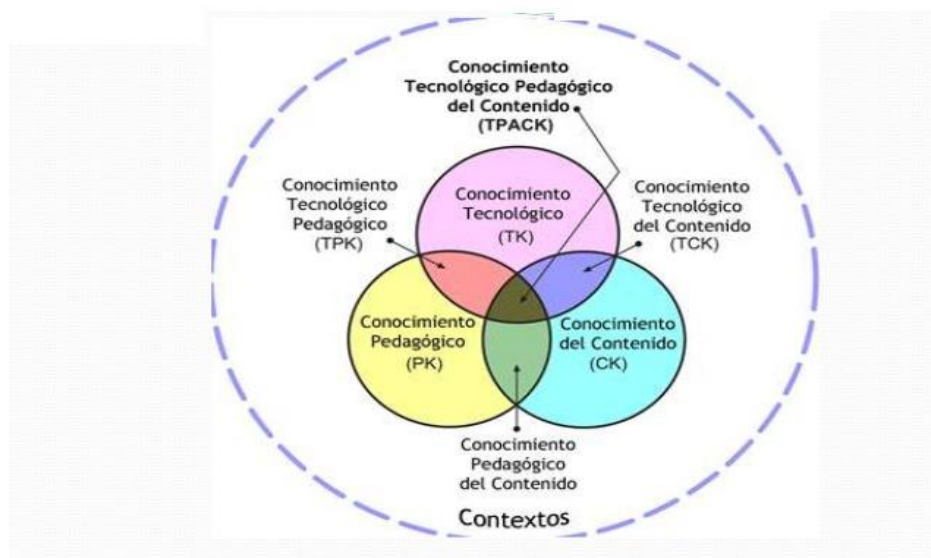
Conocimiento Tecnológico Pedagógico del Contenido (TPACK)

Conocimiento Tecnológico Pedagógico (TPK)

Conocimiento Tecnológico (TK)

Conocimiento Tecnológico del Contenido (TCK)

Conocimiento Pedagógico (PK)

Conocimiento del Contenido (CK)

Conocimiento Pedagógico del Contenido

Contextos